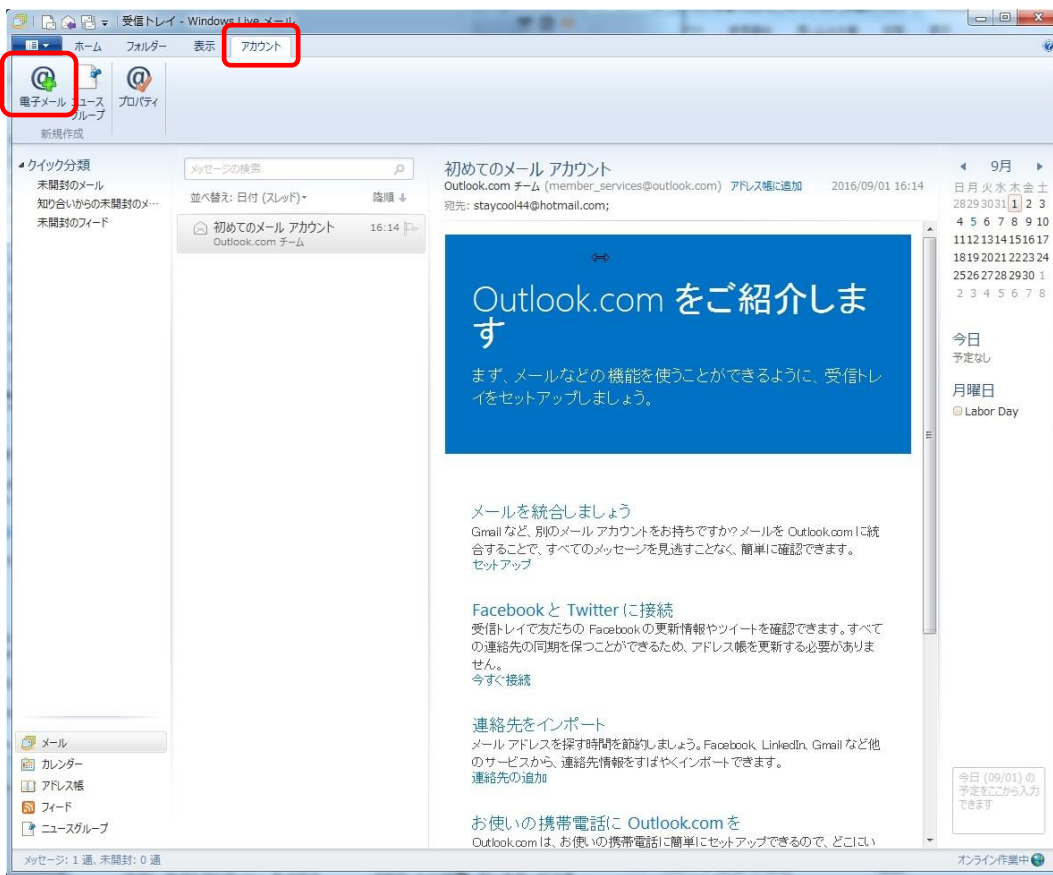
受信トレイ - Windows Live メール

ホーム フォルダー 表示 アカウント

電子メール ニュースグループ プロパティ
新規作成

クイック分類
未開封のメール
知り合いからの未開封のメ…
未開封のフィード

メッセージの検索
並べ替え: 日付 (スレッド) 降順

初めてのメール アカウント 16:14
Outlook.com チーム

初めてのメール アカウント
Outlook.com チーム (member_services@outlook.com) アドレス帳に追加 2016/09/01 16:14
宛先: staycool44@hotmail.com;

Outlook.com をご紹介します

まず、メールなどの機能を使うことができるように、受信トレイをセットアップしましょう。

メールを統合しましょう
Gmail など、別のメール アカウントをお持ちですか? メールを Outlook.com に統合することで、すべてのメッセージを見逃すことなく、簡単に確認できます。
セットアップ

Facebook と Twitter に接続
受信トレイで友だちの Facebook の更新情報やツイートを確認できます。すべての連絡先の同期を保つことができるため、アドレス帳を更新する必要がありません。
今すぐ接続

連絡先をインポート
メール アドレスを探す時間を節約しましょう。Facebook, LinkedIn, Gmail など他のサービスから、連絡先情報をすばやくインポートできます。
連絡先の追加

お使いの携帯電話に Outlook.com を
Outlook.com は、お使いの携帯電話に簡単にセットアップできるので、どこにい

9月
日 月 火 水 木 金 土
28 29 30 31 1 2 3
4 5 6 7 8 9 10
11 12 13 14 15 16 17
18 19 20 21 22 23 24
25 26 27 28 29 30 1
2 3 4 5 6 7 8

今日
予定なし

月曜日
Labor Day

今日 (09/01) の予定をここから入力できます

メール
カレンダー
アドレス帳
フィード
ニュースグループ

メッセージ: 1 通、未開封: 0 通
オンライン作業中